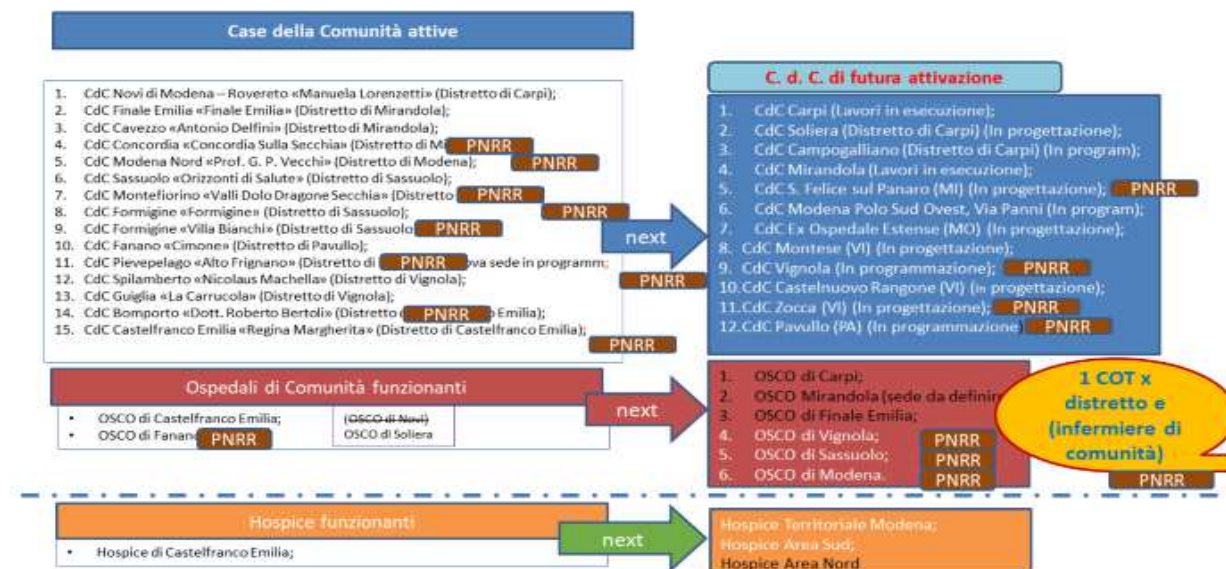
Case della Comunità attive

1. CdC Novi di Modena – Rovereto «Manuela Lorenzetti» (Distretto di Carpi);
2. CdC Finale Emilia «Finale Emilia» (Distretto di Mirandola);
3. CdC Cavezzo «Antonio Delfini» (Distretto di Mirandola);
4. CdC Concordia «Concordia Sulla Secchia» (Distretto di Mi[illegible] PNRR
5. CdC Modena Nord «Prof. G. P. Vecchi» (Distretto di Modena); PNRR
6. CdC Sassuolo «Orizzonti di Salute» (Distretto di Sassuolo);
7. CdC Montefiorino «Valli Dolo Dragone Secchia» (Distretto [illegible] PNRR
8. CdC Formigine «Formigine» (Distretto di Sassuolo); PNRR
9. CdC Formigine «Villa Bianchi» (Distretto di Sassuolo PNRR
10. CdC Fanano «Cimone» (Distretto di Pavullo);
11. CdC Pievepelago «Alto Frignano» (Distretto di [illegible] PNRR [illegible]va sede in programm
12. CdC Spilamberto «Nicolaus Machella» (Distretto di Vignola); PNRR
13. CdC Guiglia «La Carrucola» (Distretto di Vignola);
14. CdC Bomporto «Dott. Roberto Bertoli» (Distretto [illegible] PNRR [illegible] Emilia);
15. CdC Castelfranco Emilia «Regina Margherita» (Distretto di Castelfranco Emilia);
PNRR

next

C. d. C. di futura attivazione

1. CdC Carpi (Lavori in esecuzione);
2. CdC Soliera (Distretto di Carpi) (In progettazione);
3. CdC Campogalliano (Distretto di Carpi) (In program);
4. CdC Mirandola (Lavori in esecuzione);
5. CdC S. Felice sul Panaro (MI) (In progettazione); PNRR
6. CdC Modena Polo Sud Ovest, Via Panni (In program);
7. CdC Ex Ospedale Estense (MO) (In progettazione);
8. CdC Montese (VI) (In progettazione);
9. CdC Vignola (In programmazione); PNRR
10. CdC Castelnuovo Rangone (VI) (In progettazione);
11. CdC Zocca (VI) (In progettazione); PNRR
12. CdC Pavullo (PA) (In programmazione PNRR

Ospedali di Comunità funzionanti

• OSCO di Castelfranco Emilia;
• OSCO di Fanano PNRR

~~OSCO di Novi~~
OSCO di Soliera

next

1. OSCO di Carpi;
2. OSCO Mirandola (sede da definir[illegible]
3. OSCO di Finale Emilia;
4. OSCO di Vignola; PNRR
5. OSCO di Sassuolo; PNRR
6. OSCO di Modena. PNRR

1 COT x distretto e (infermiere di comunità)
PNRR

Hospice funzionanti

• Hospice di Castelfranco Emilia;

next

Hospice Territoriale Modena;
Hospice Area Sud;
Hospice Area Nord